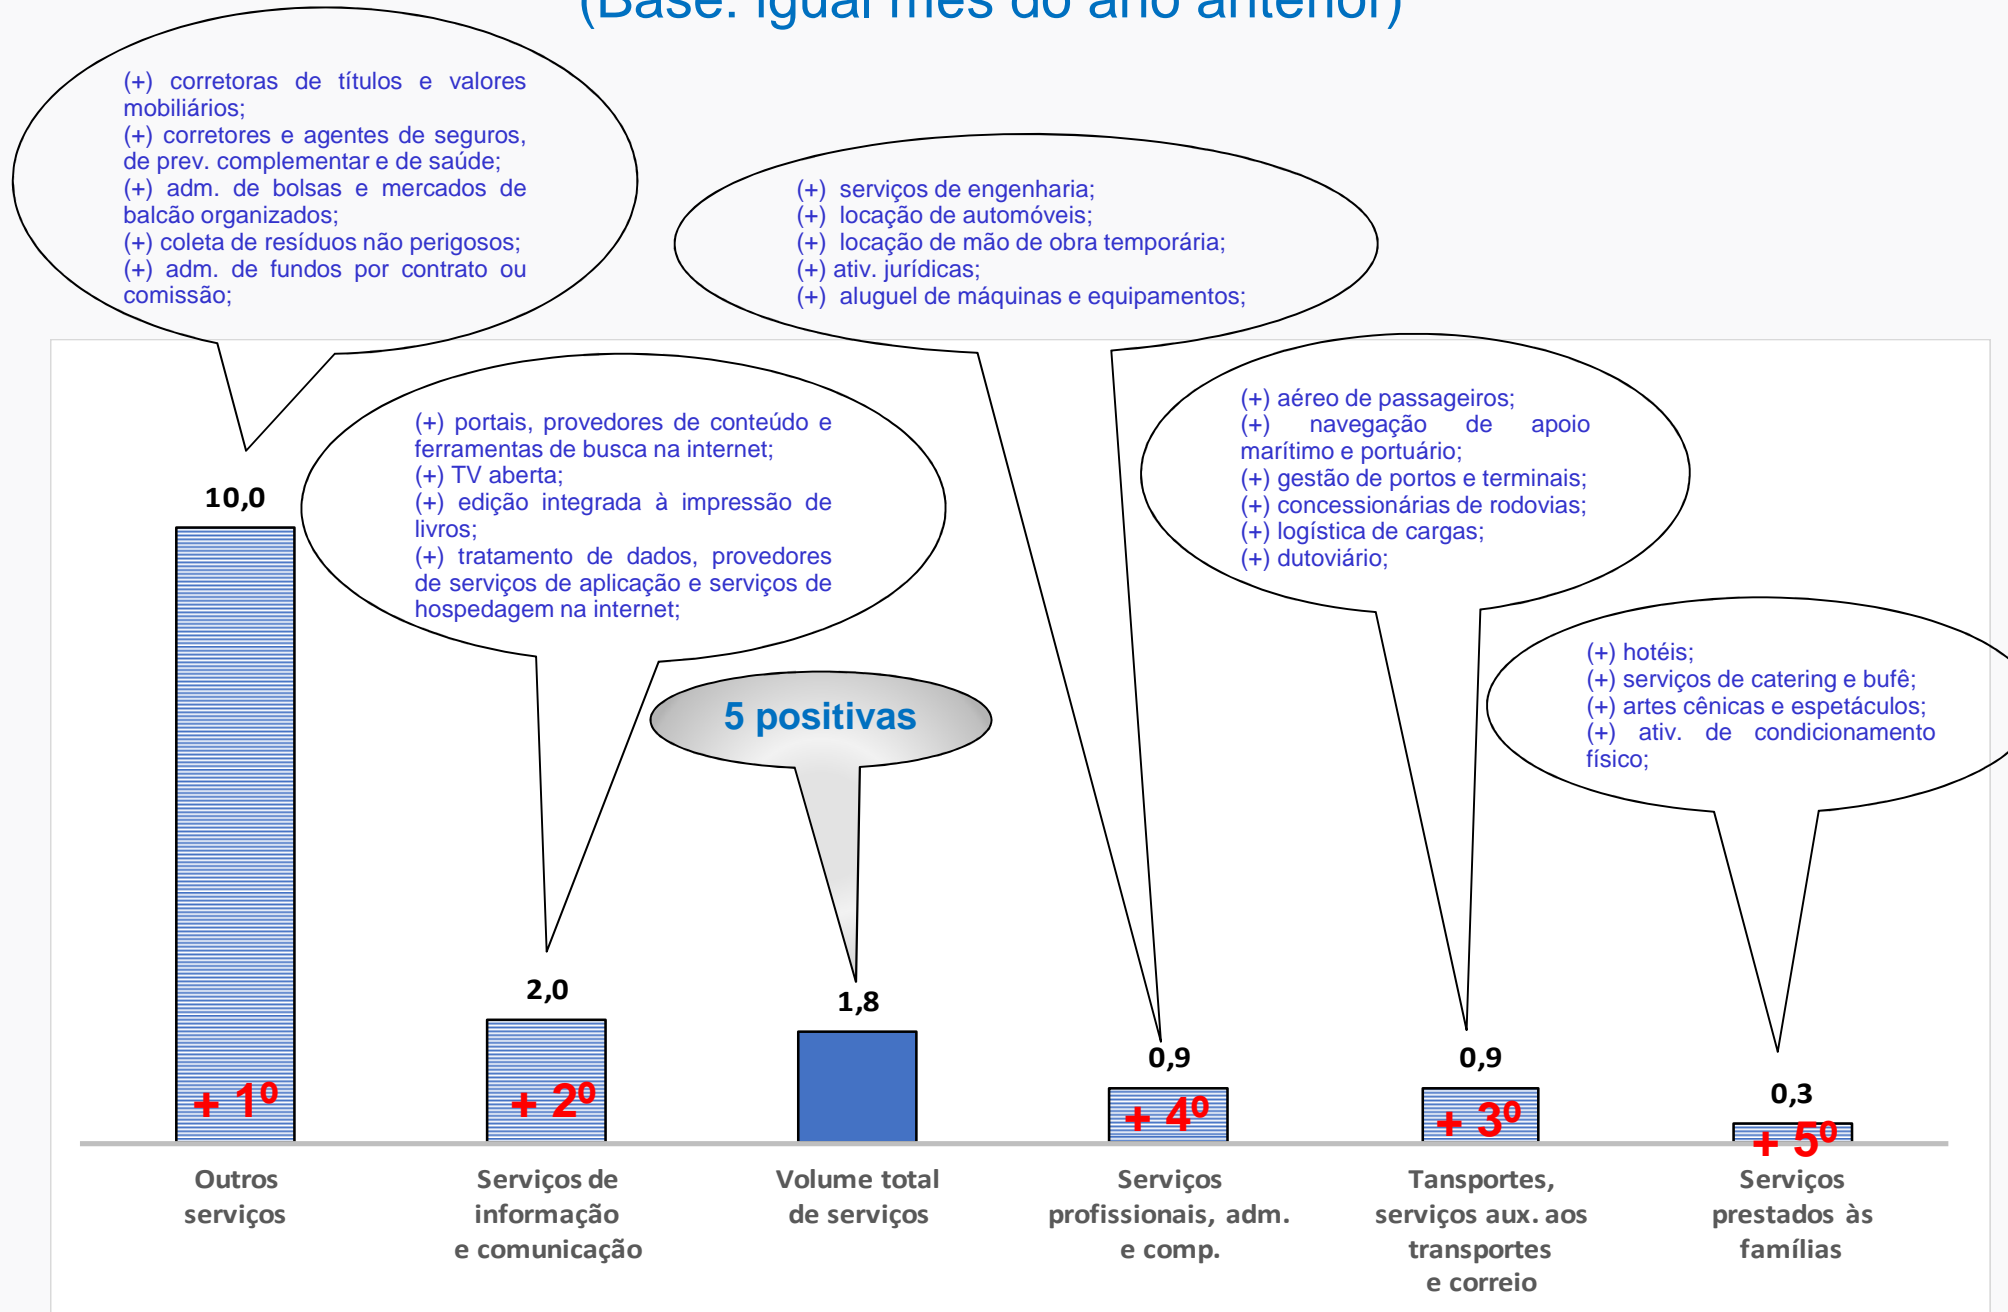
(Base: igual mês do ano anterior)

(+) corretoras de títulos e valores mobiliários;
(+) corretores e agentes de seguros, de prev. complementar e de saúde;
(+) adm. de bolsas e mercados de balcão organizados;
(+) coleta de resíduos não perigosos;
(+) adm. de fundos por contrato ou comissão;

(+) serviços de engenharia;
(+) locação de automóveis;
(+) locação de mão de obra temporária;
(+) ativ. jurídicas;
(+) aluguel de máquinas e equipamentos;

(+) portais, provedores de conteúdo e ferramentas de busca na internet;
(+) TV aberta;
(+) edição integrada à impressão de livros;
(+) tratamento de dados, provedores de serviços de aplicação e serviços de hospedagem na internet;

(+) aéreo de passageiros;
(+) navegação de apoio marítimo e portuário;
(+) gestão de portos e terminais;
(+) concessionárias de rodovias;
(+) logística de cargas;
(+) dutoviário;

5 positivas

(+) hotéis;
(+) serviços de catering e bufê;
(+) artes cênicas e espetáculos;
(+) ativ. de condicionamento físico;

10,0
+ 1º
Outros serviços

2,0
+ 2º
Serviços de informação e comunicação

1,8
Volume total de serviços

0,9
+ 4º
Serviços profissionais, adm. e comp.

0,9
+ 3º
Tansportes, serviços aux. aos transportes e correio

0,3
+ 5º
Serviços prestados às famílias